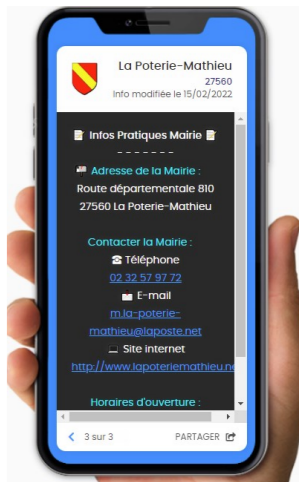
La Poterie-Mathieu
27560
Info modifiée le 15/02/2022

Infos Pratiques Mairie
- - - - - - -
Adresse de la Mairie :
Route départementale 810
27560 La Poterie-Mathieu

Contacter la Mairie :
Téléphone
02 32 57 97 72
E-mail
m.la-poterie-mathieu@laposte.net
Site internet
http://www.lapoteriemathieu.ne

Horaires d'ouverture :

3 sur 3
PARTAGER